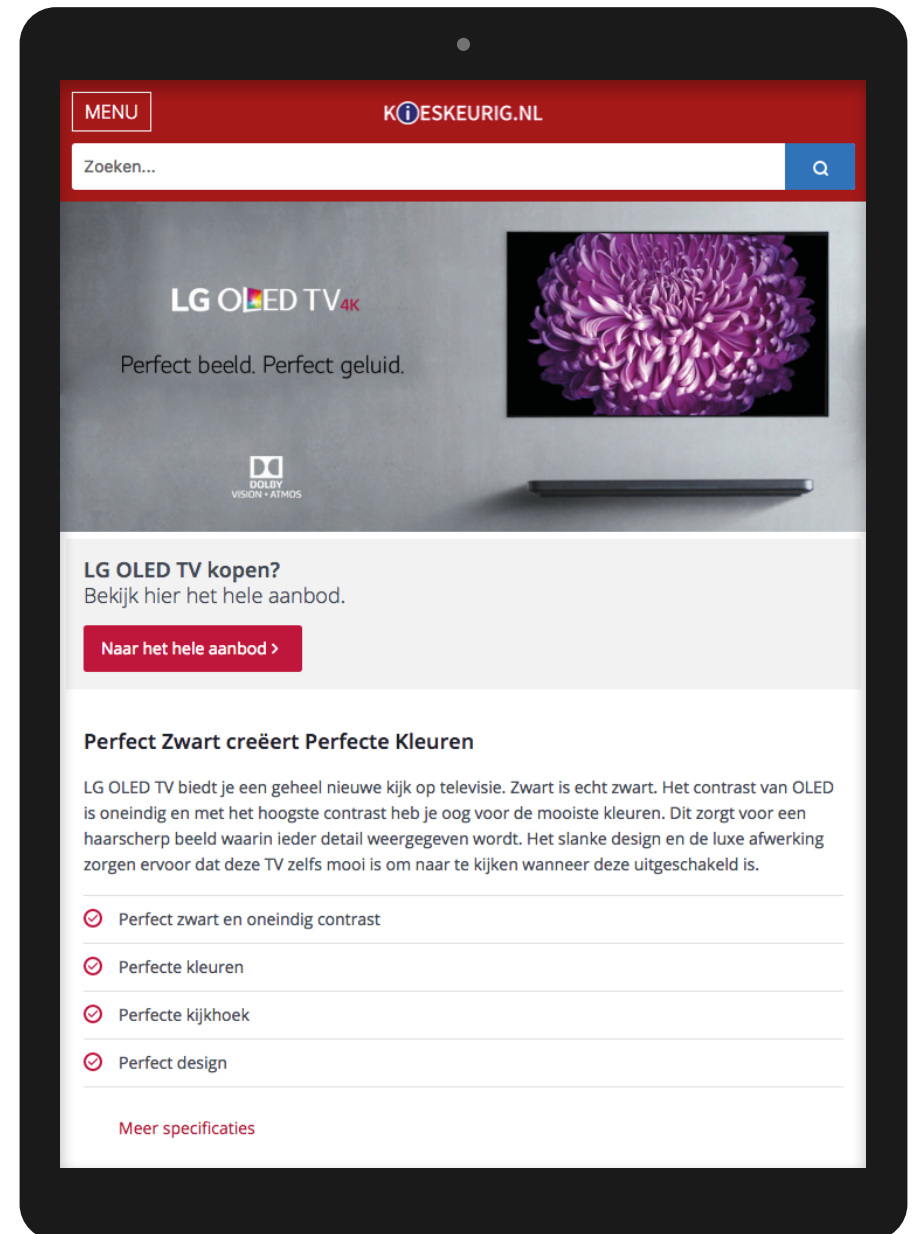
MENU

KIESKEURIG.NL

Zoeken...

LG OLED TV 4K

Perfect beeld. Perfect geluid.

DOLBY
VISION • ATMOS

LG OLED TV kopen?
Bekijk hier het hele aanbod.

Naar het hele aanbod >

Perfect Zwart creëert Perfecte Kleuren

LG OLED TV biedt je een geheel nieuwe kijk op televisie. Zwart is echt zwart. Het contrast van OLED is oneindig en met het hoogste contrast heb je oog voor de mooiste kleuren. Dit zorgt voor een haarscherp beeld waarin ieder detail weergegeven wordt. Het slanke design en de luxe afwerking zorgen ervoor dat deze TV zelfs mooi is om naar te kijken wanneer deze uitgeschakeld is.

Perfect zwart en oneindig contrast

Perfecte kleuren

Perfecte kijkhoek

Perfect design

Meer specificaties